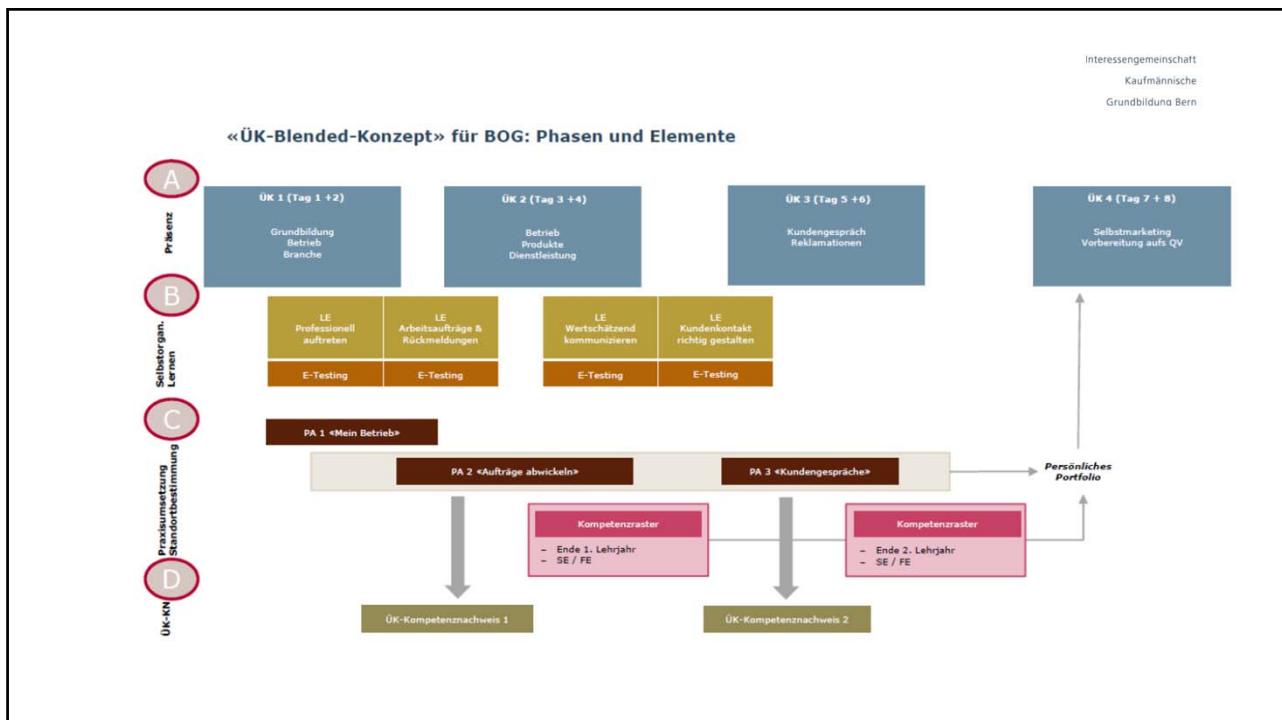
Interessengemeinschaft
Kaufmännische
Grundbildung Bern

«ÜK-Blended-Konzept» für BOG: Phasen und Elemente

A
Präsenz

ÜK 1 (Tag 1 +2)
Grundbildung
Betrieb
Branche

ÜK 2 (Tag 3 +4)
Betrieb
Produkte
Dienstleistung

ÜK 3 (Tag 5 +6)
Kundengespräch
Reklamationen

ÜK 4 (Tag 7 + 8)
Selbstmarketing
Vorbereitung aufs QV

B
Selbstorgan. Lernen

LE
Professionell auftreten
E-Testing

LE
Arbeitsaufträge & Rückmeldungen
E-Testing

LE
Wertschätzend kommunizieren
E-Testing

LE
Kundenkontakt richtig gestalten
E-Testing

C
Praxisumsetzung Standortbestimmung

PA 1 «Mein Betrieb»

PA 2 «Aufträge abwickeln»

PA 3 «Kundengespräche»

Persönliches Portfolio

Kompetenzraster
– Ende 1. Lehrjahr
– SE / FE

Kompetenzraster
– Ende 2. Lehrjahr
– SE / FE

D
ÜK-KN

ÜK-Kompetenznachweis 1

ÜK-Kompetenznachweis 2